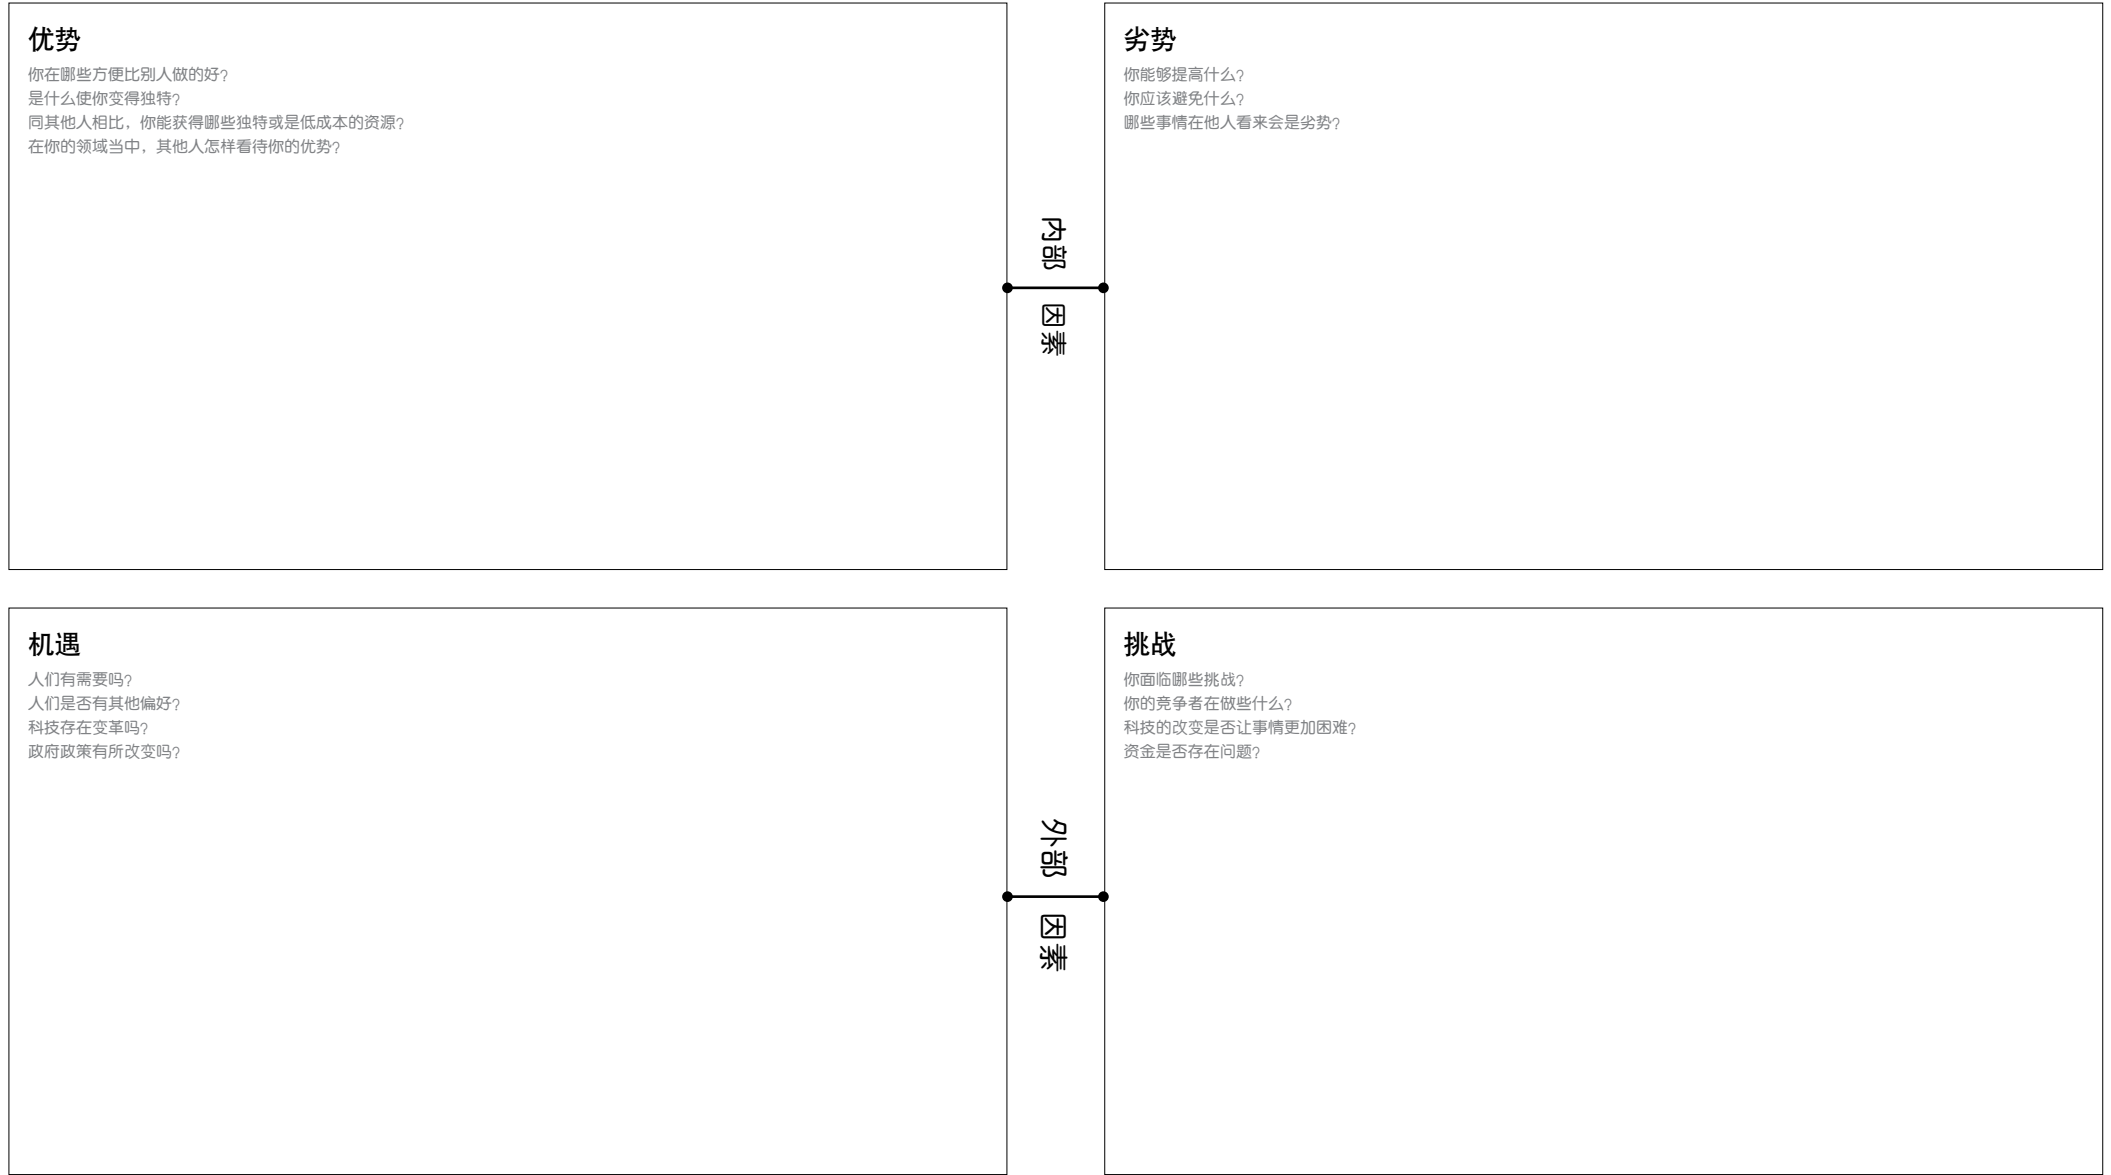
优势

你在哪些方便比别人做的好?
是什么使你变得独特?
同其他人相比，你能获得哪些独特或是低成本的资源?
在你的领域当中，其他人怎样看待你的优势?

内部

因素

劣势

你能够提高什么?
你应该避免什么?
哪些事情在他人看来会是劣势?

机遇

人们有需要吗?
人们是否有其他偏好?
科技存在变革吗?
政府政策有所改变吗?

外部

因素

挑战

你面临哪些挑战?
你的竞争者在做些什么?
科技的改变是否让事情更加困难?
资金是否存在问题?